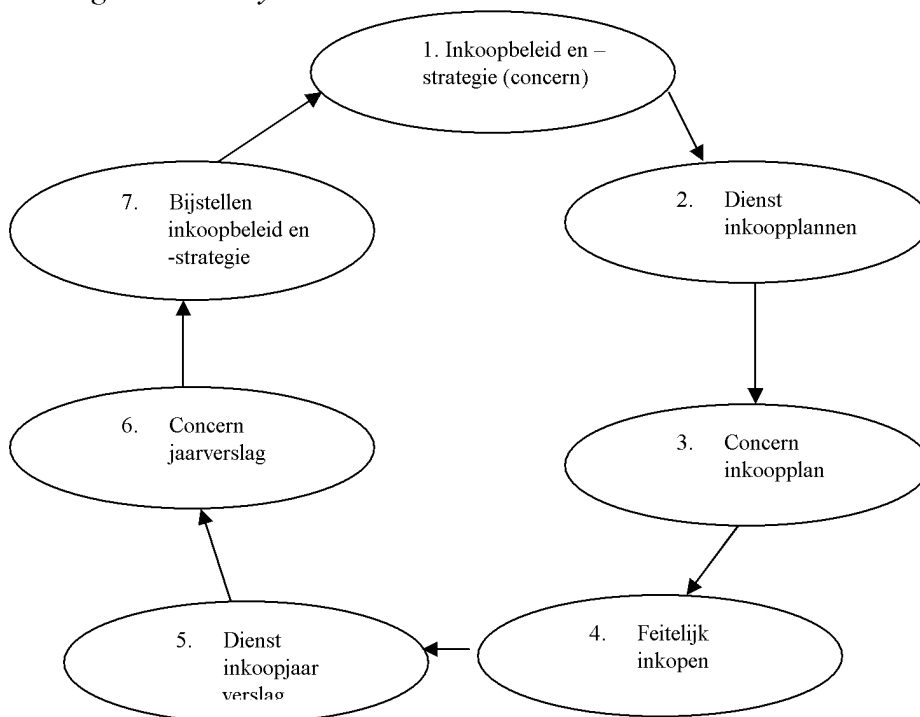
1. Inkoopbeleid en – strategie (concern)

2. Dienst inkoopplannen

3. Concern inkoopplan

4. Feitelijk inkopen

5. Dienst inkoopjaar verslag

6. Concern jaarverslag

7. Bijstellen inkoopbeleid en -strategie